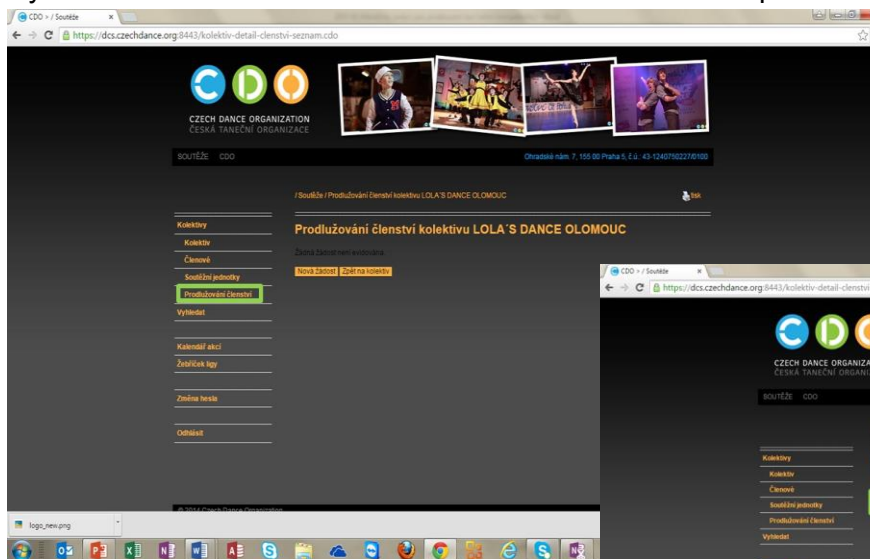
CDO > / Soutěže
https://dcs.czechdance.org:8443/kolektiv-detail-clenstvi-seznam.cdo

CZECH DANCE ORGANIZATION
ČESKÁ TANEČNÍ ORGANIZACE

SOUTĚŽE CDO
Ohradské nám. 7, 155 00 Praha 5, č.ú.: 43-1240750227/0100

/ Soutěže / Prodlužování členství kolektivu LOLA´S DANCE OLOMOUC
tisk

Kolektivy
Kolektiv
Členové
Soutěžní jednotky
Prodlužování členství
Vyhledat
Kalendář akcí
Žebříček ligy
Změna hesla
Odhlásit

Prodlužování členství kolektivu LOLA´S DANCE OLOMOUC

Žádná žádost není evidována.

Nová žádost
Zpět na kolektiv

© 2014 Czech Dance Organization

CDO > / Soutěže
https://dcs.czechdance.org:8443/kolektiv-detail-clenstvi

CZECH DANCE ORGANIZA
ČESKÁ TANEČNÍ ORGANIZAC

SOUTĚŽE CDO

Kolektivy
Kolektiv
Členové
Soutěžní jednotky
Prodlužování členství
Vyhledat

logo_new.png